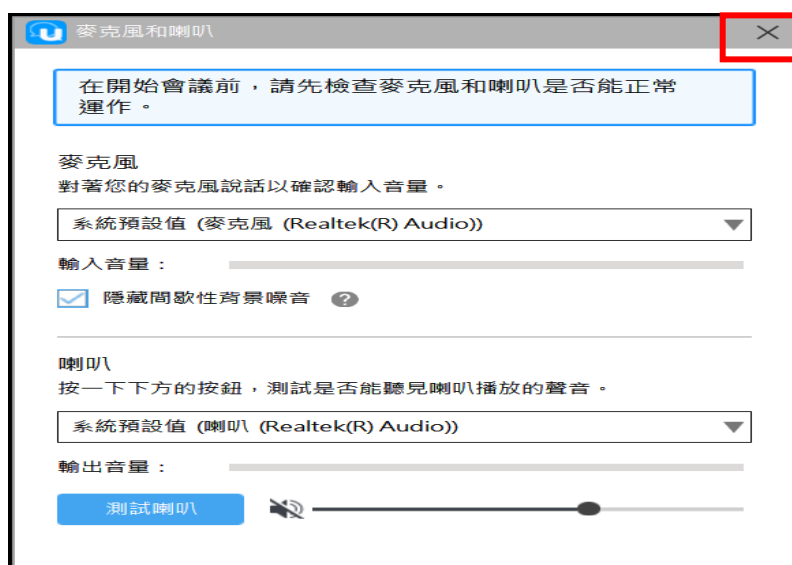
麥克風和喇叭

在開始會議前，請先檢查麥克風和喇叭是否能正常運作。

麥克風
對著您的麥克風說話以確認輸入音量。

系統預設值 (麥克風 (Realtek(R) Audio))

輸入音量：

隱藏間歇性背景噪音

喇叭
按一下下方的按鈕，測試是否能聽見喇叭播放的聲音。

系統預設值 (喇叭 (Realtek(R) Audio))

輸出音量：

測試喇叭